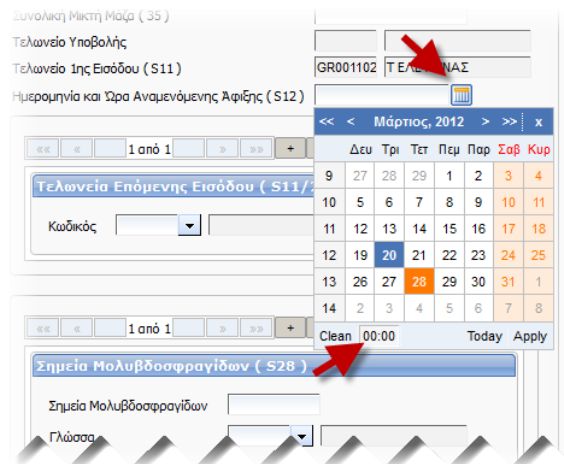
Συνολική Μικτή Μάζα ( 35 )
Τελωνείο Υποβολής
Τελωνείο 1ης Εισόδου ( S11 ) GR001102 Τ ΕΛ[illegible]ΝΑΣ
Ημερομηνία και Ώρα Αναμενόμενης Άφιξης ( S12 )

«« « 1 από 1 » »» +

Τελωνεία Επόμενης Εισόδου ( S11/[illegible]

Κωδικός

«« « 1 από 1 » »» +

Σημεία Μολυβδοσφραγίδων ( S28 )

Σημεία Μολυβδοσφραγίδων
Γλώσσα

<< < Μάρτιος, 2012 > >> x

| | Δευ | Τρι | Τετ | Πεμ | Παρ | Σαβ | Κυρ |
|---|---|---|---|---|---|---|---|
| 9 | 27 | 28 | 29 | 1 | 2 | 3 | 4 |
| 10 | 5 | 6 | 7 | 8 | 9 | 10 | 11 |
| 11 | 12 | 13 | 14 | 15 | 16 | 17 | 18 |
| 12 | 19 | 20 | 21 | 22 | 23 | 24 | 25 |
| 13 | 26 | 27 | 28 | 29 | 30 | 31 | 1 |
| 14 | 2 | 3 | 4 | 5 | 6 | 7 | 8 |

Clean 00:00 Today Apply